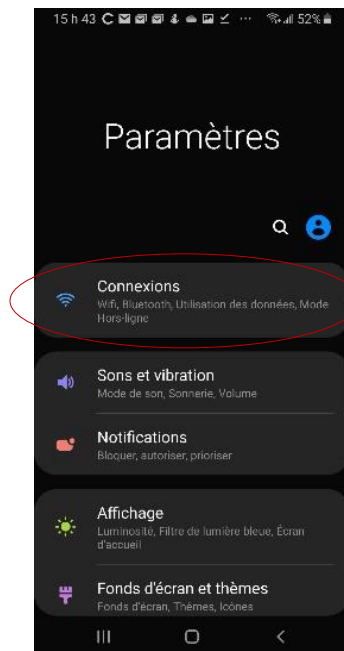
15 h 43 ··· 52%

Paramètres

Connexions
Wifi, Bluetooth, Utilisation des données, Mode Hors-ligne

Sons et vibration
Mode de son, Sonnerie, Volume

Notifications
Bloquer, autoriser, prioriser

Affichage
Luminosité, Filtre de lumière bleue, Écran d'accueil

Fonds d'écran et thèmes
Fonds d'écran, Thèmes, Icônes